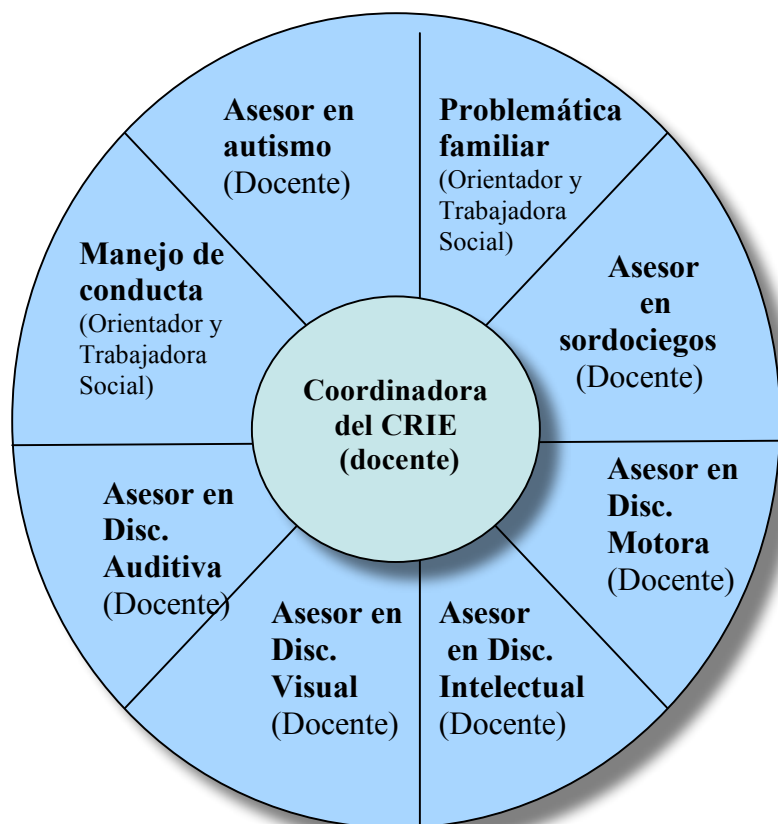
Asesor en autismo (Docente)

Problemática familiar (Orientador y Trabajadora Social)

Manejo de conducta (Orientador y Trabajadora Social)

Asesor en sordociegos (Docente)

Coordinadora del CRIE (docente)

Asesor en Disc. Auditiva (Docente)

Asesor en Disc. Motora (Docente)

Asesor en Disc. Visual (Docente)

Asesor en Disc. Intelectual (Docente)